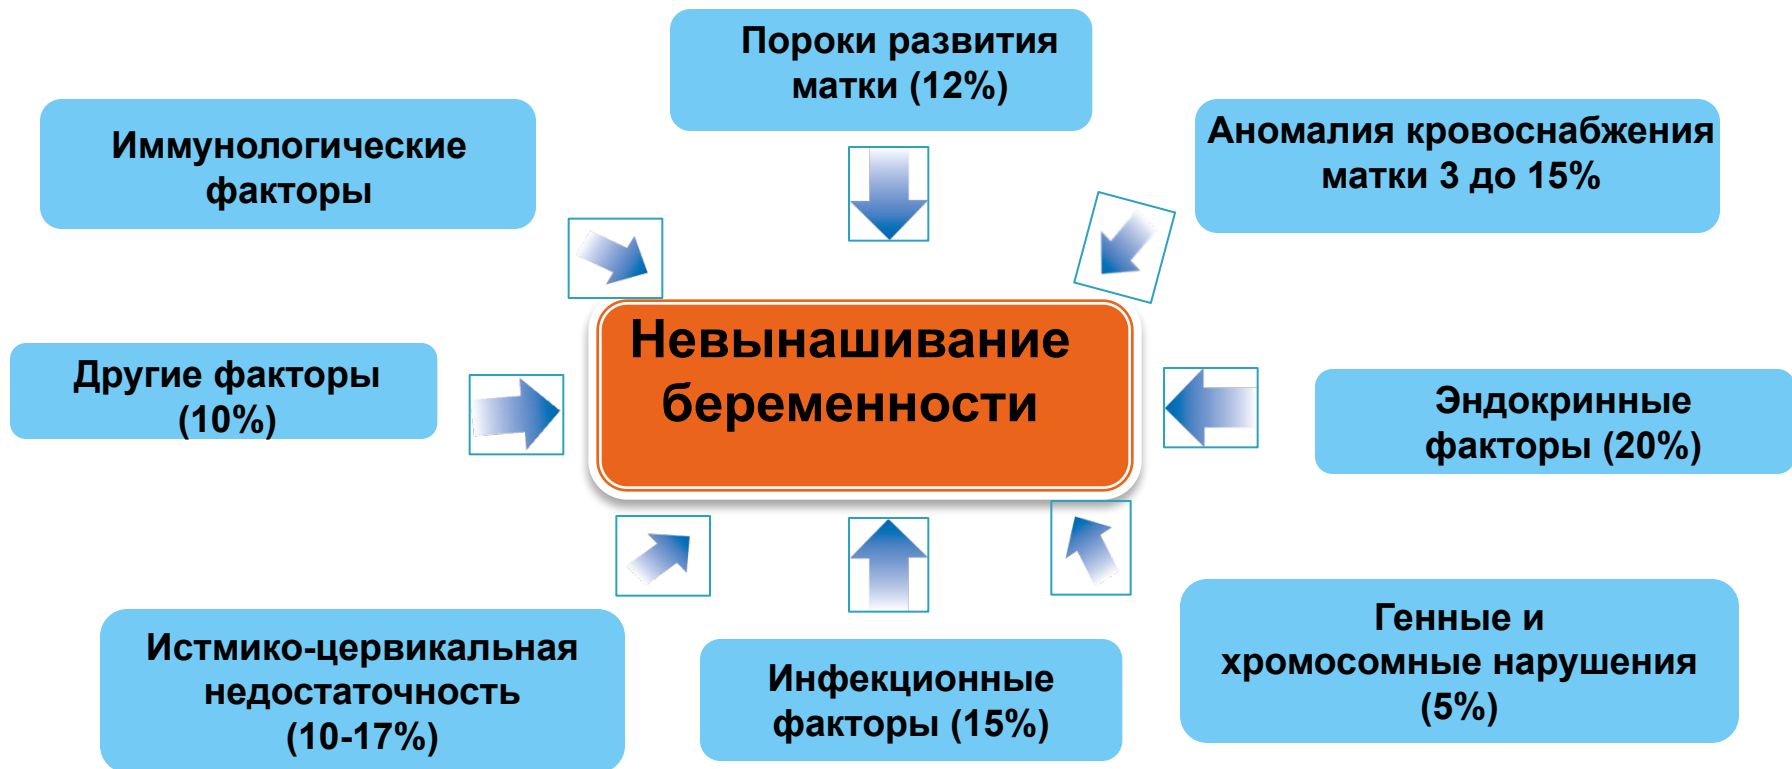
Пороки развития матки (12%)

Иммунологические факторы

Аномалия кровоснабжения матки 3 до 15%

Невынашивание беременности

Другие факторы (10%)

Эндокринные факторы (20%)

Истмико-цервикальная недостаточность (10-17%)

Инфекционные факторы (15%)

Генные и хромосомные нарушения (5%)